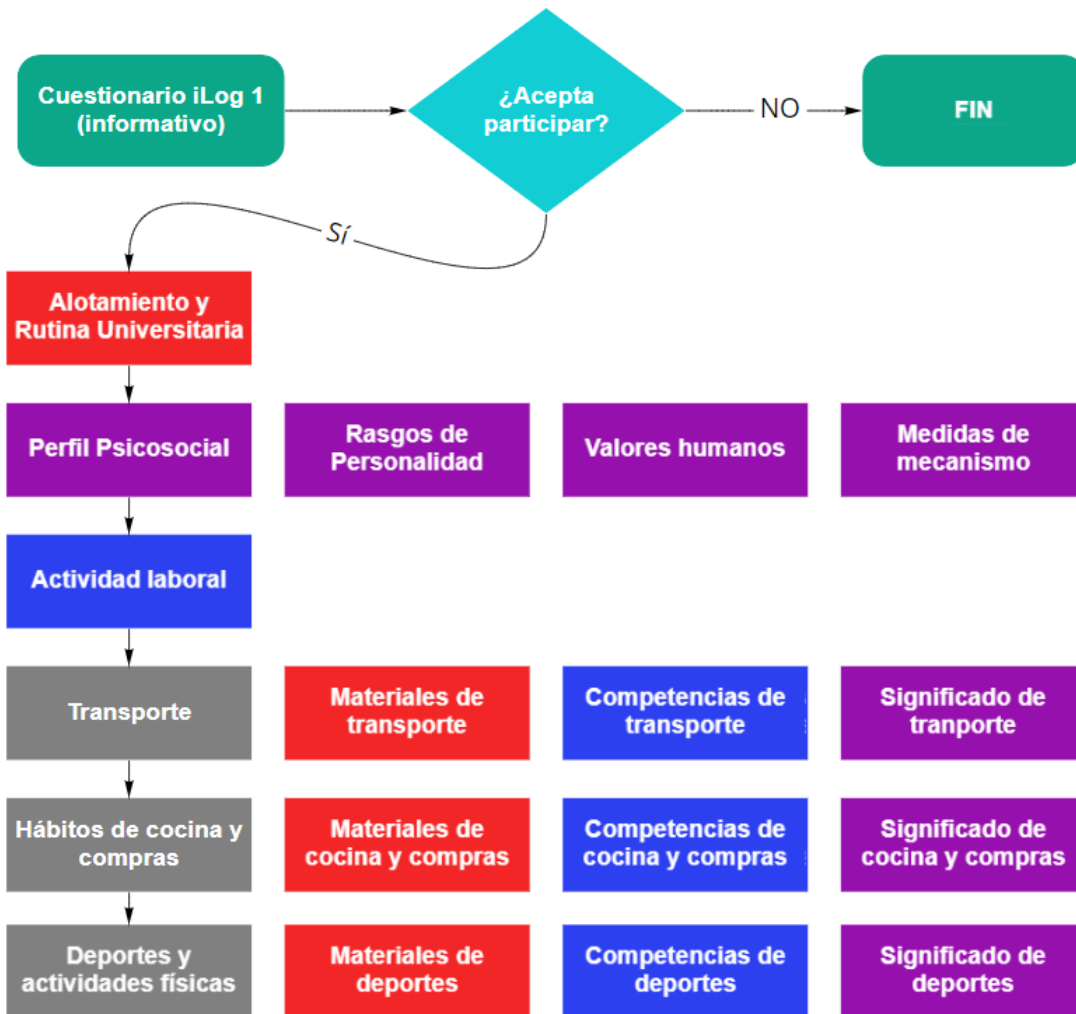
Cuestionario iLog 1 (informativo)

¿Acepta participar?

NO

FIN

Sí

Alotamiento y Rutina Universitaria

Perfil Psicosocial

Rasgos de Personalidad

Valores humanos

Medidas de mecanismo

Actividad laboral

Transporte

Materiales de transporte

Competencias de transporte

Significado de tranporte

Hábitos de cocina y compras

Materiales de cocina y compras

Competencias de cocina y compras

Significado de cocina y compras

Deportes y actividades físicas

Materiales de deportes

Competencias de deportes

Significado de deportes